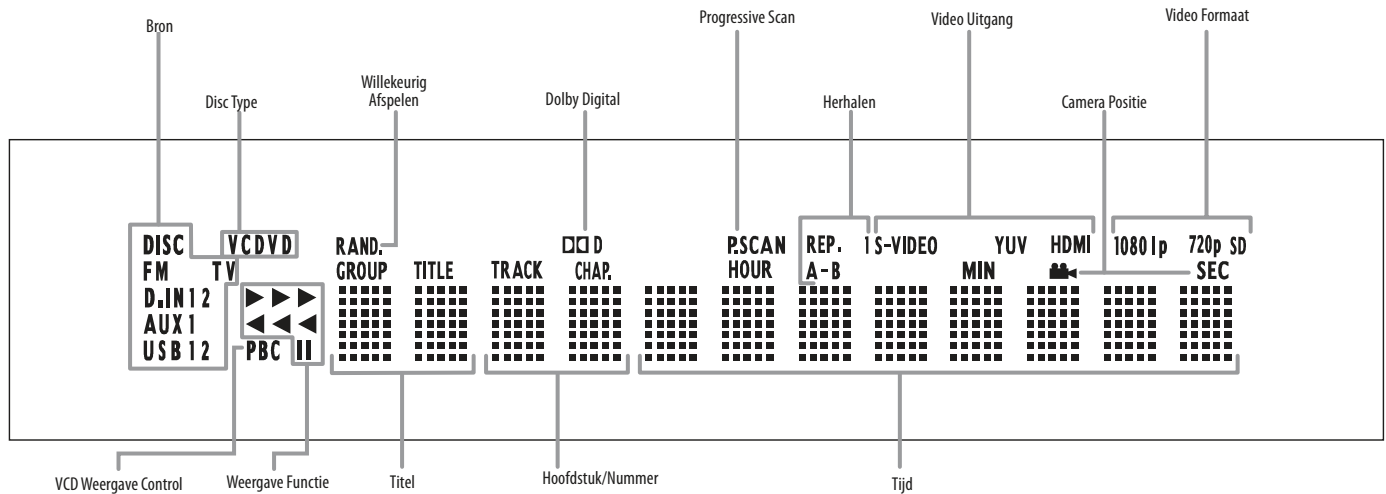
Bron

Disc Type

Willekeurig Afspelen

Dolby Digital

Progressive Scan

Herhalen

Video Uitgang

Camera Positie

Video Formaat

DISC
FM
D.IN 1 2
AUX 1
USB 1 2

VCDVD
TV

PBC

RAND.
GROUP TITLE

TRACK

ᗡᗞ D
CHAP.

P.SCAN
HOUR

REP. 1
A-B

S-VIDEO YUV HDMI
MIN

1080 I p 720p SD
SEC

VCD Weergave Control

Weergave Functie

Titel

Hoofdstuk/Nummer

Tijd